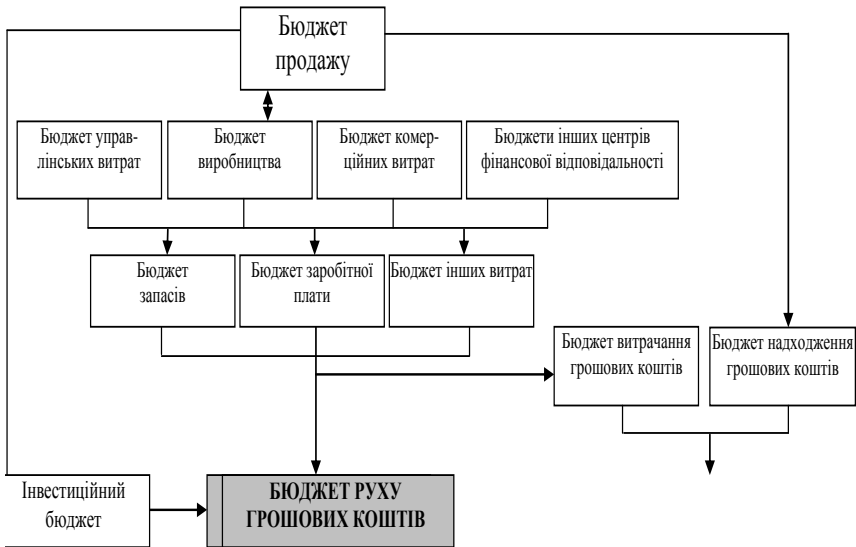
Бюджет продажу

Бюджет управлінських витрат

Бюджет виробництва

Бюджет комерційних витрат

Бюджети інших центрів фінансової відповідальності

Бюджет запасів

Бюджет заробітної плати

Бюджет інших витрат

Бюджет витрачання грошових коштів

Бюджет надходження грошових коштів

Інвестиційний бюджет

БЮДЖЕТ РУХУ ГРОШОВИХ КОШТІВ